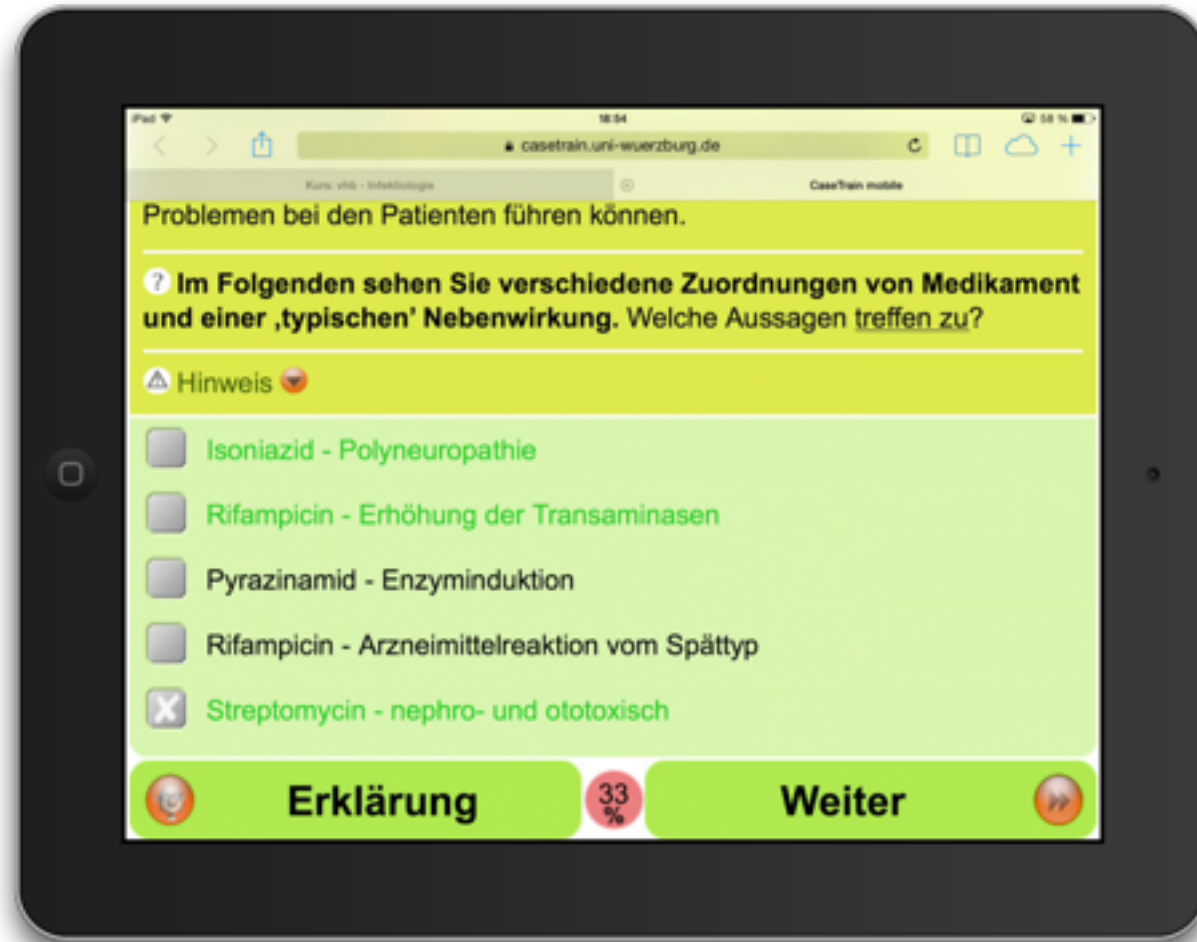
iPad 18:54 58 %

casetrain.uni-wuerzburg.de

Kurs: vhb - Infektiologie

CaseTrain mobile

Problemen bei den Patienten führen können.

? Im Folgenden sehen Sie verschiedene Zuordnungen von Medikament und einer ‚typischen' Nebenwirkung. Welche Aussagen treffen zu?

Hinweis

Isoniazid - Polyneuropathie

Rifampicin - Erhöhung der Transaminasen

Pyrazinamid - Enzyminduktion

Rifampicin - Arzneimittelreaktion vom Spättyp

X Streptomycin - nephro- und ototoxisch

Erklärung

33 %

Weiter